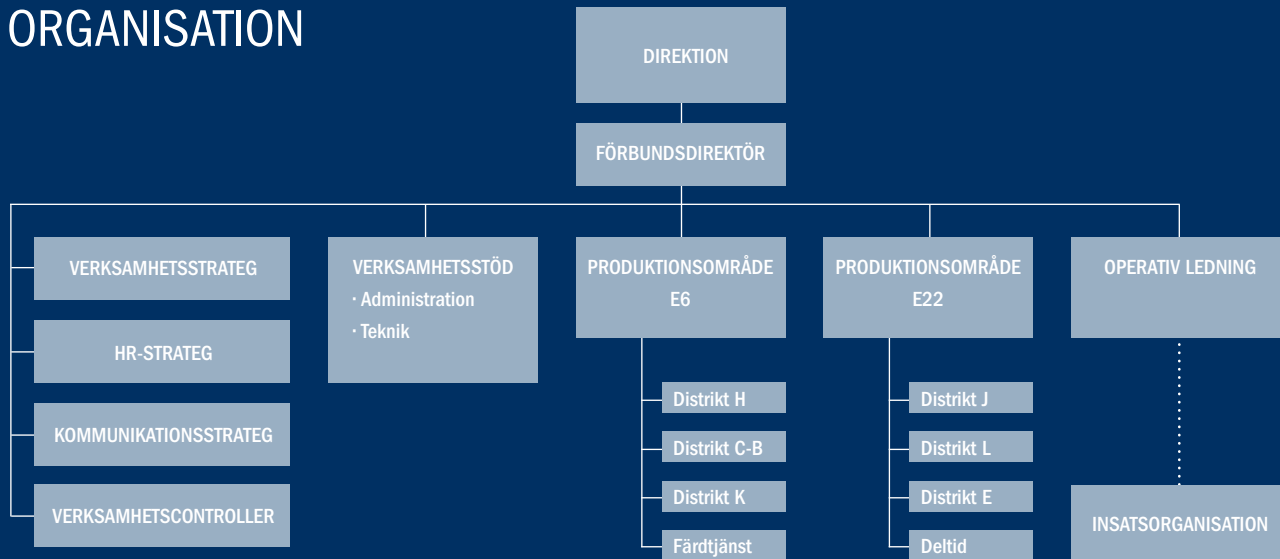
ORGANISATION

DIREKTION

FÖRBUNDSDIREKTÖR

VERKSAMHETSSTRATEG

HR-STRATEG

KOMMUNIKATIONSSTRATEG

VERKSAMHETSCONTROLLER

VERKSAMHETSSTÖD
· Administration
· Teknik

PRODUKTIONSOMRÅDE E6

Distrikt H

Distrikt C-B

Distrikt K

Färdtjänst

PRODUKTIONSOMRÅDE E22

Distrikt J

Distrikt L

Distrikt E

Deltid

OPERATIV LEDNING

INSATSORGANISATION